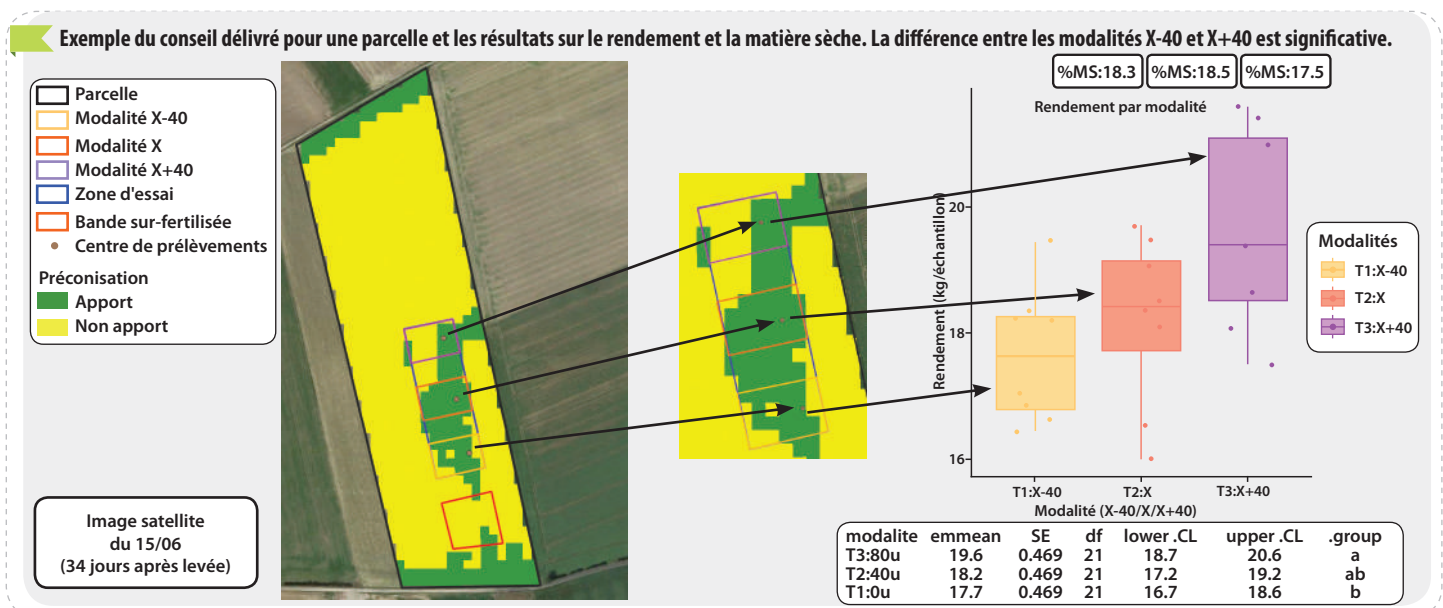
Exemple du conseil délivré pour une parcelle et les résultats sur le rendement et la matière sèche. La différence entre les modalités X-40 et X+40 est significative.

Parcelle
Modalité X-40
Modalité X
Modalité X+40
Zone d'essai
Bande sur-fertilisée
Centre de prélèvements
Préconisation
Apport
Non apport

Image satellite du 15/06 (34 jours après levée)

%MS:18.3 %MS:18.5 %MS:17.5

Rendement par modalité

Rendement (kg/échantillon)

20
18
16

T1:X-40 T2:X T3:X+40

Modalité (X-40/X/X+40)

Modalités
T1:X-40
T2:X
T3:X+40

| modalite | emmean | SE | df | lower .CL | upper .CL | .group |
|---|---|---|---|---|---|---|
| T3:80u | 19.6 | 0.469 | 21 | 18.7 | 20.6 | a |
| T2:40u | 18.2 | 0.469 | 21 | 17.2 | 19.2 | ab |
| T1:0u | 17.7 | 0.469 | 21 | 16.7 | 18.6 | b |